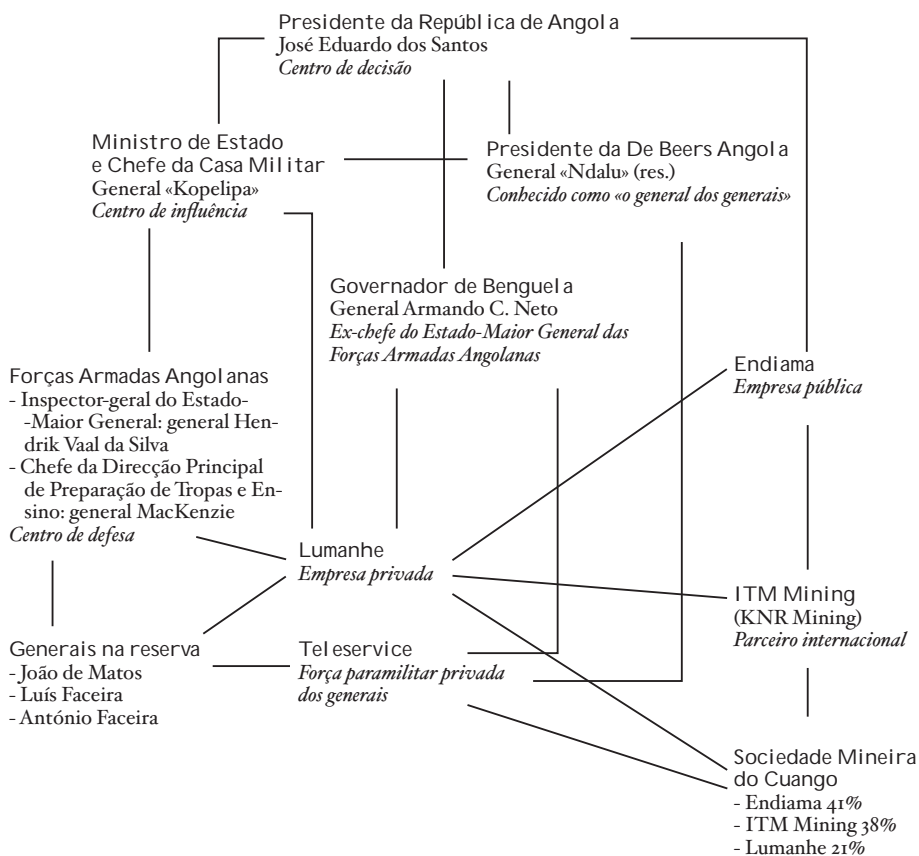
Presidente da República de Angola
José Eduardo dos Santos
*Centro de decisão*

Ministro de Estado e Chefe da Casa Militar
General «Kopelipa»
*Centro de influência*

Presidente da De Beers Angola
General «Ndalu» (res.)
*Conhecido como «o general dos generais»*

Governador de Benguela
General Armando C. Neto
*Ex-chefe do Estado-Maior General das Forças Armadas Angolanas*

Forças Armadas Angolanas
- Inspector-geral do Estado-Maior General: general Hendrik Vaal da Silva
- Chefe da Direcção Principal de Preparação de Tropas e Ensino: general MacKenzie
*Centro de defesa*

Endiama
*Empresa pública*

Lumanhe
*Empresa privada*

ITM Mining
(KNR Mining)
*Parceiro internacional*

Generais na reserva
- João de Matos
- Luís Faceira
- António Faceira

Teleservice
*Força paramilitar privada dos generais*

Sociedade Mineira do Cuango
- Endiama 41%
- ITM Mining 38%
- Lumanhe 21%